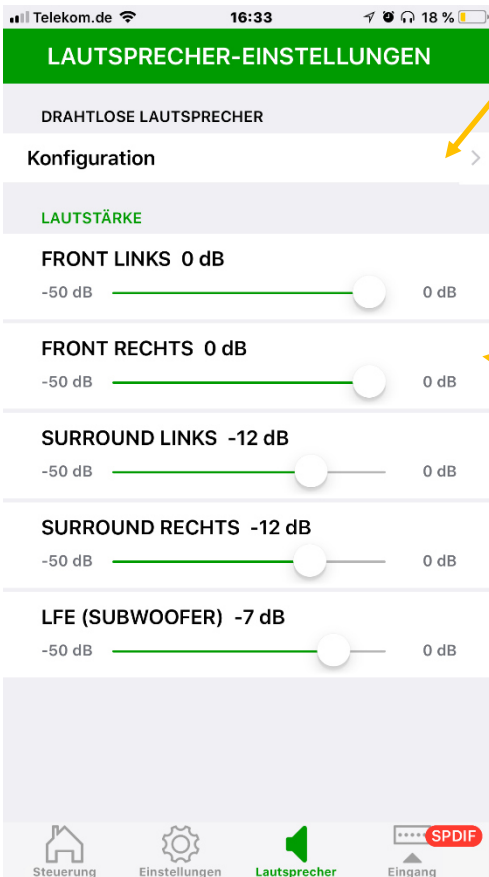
Telekom.de 16:33 18 %

LAUTSPRECHER-EINSTELLUNGEN

DRAHTLOSE LAUTSPRECHER

Konfiguration

LAUTSTÄRKE

FRONT LINKS 0 dB
-50 dB 0 dB

FRONT RECHTS 0 dB
-50 dB 0 dB

SURROUND LINKS -12 dB
-50 dB 0 dB

SURROUND RECHTS -12 dB
-50 dB 0 dB

LFE (SUBWOOFER) -7 dB
-50 dB 0 dB

Steuerung Einstellungen Lautsprecher SPDIF Eingang